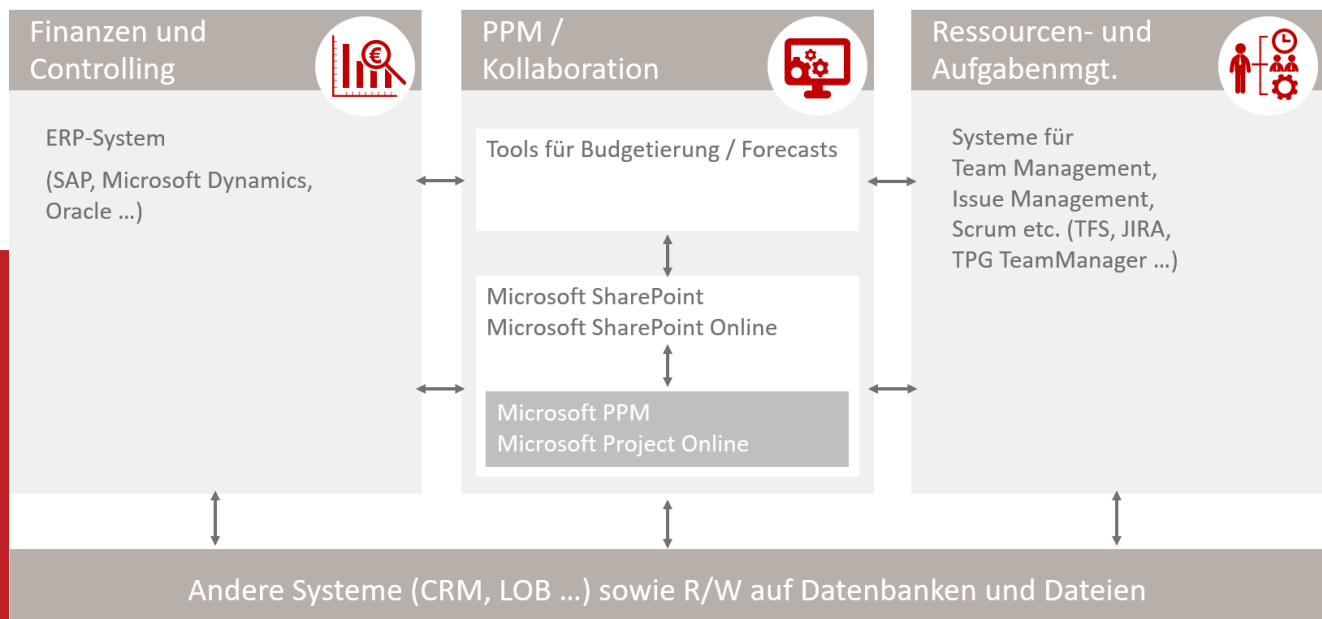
Finanzen und Controlling

ERP-System

(SAP, Microsoft Dynamics, Oracle …)

PPM / Kollaboration

Tools für Budgetierung / Forecasts

Microsoft SharePoint
Microsoft SharePoint Online

Microsoft PPM
Microsoft Project Online

Ressourcen- und Aufgabenmgt.

Systeme für Team Management, Issue Management, Scrum etc. (TFS, JIRA, TPG TeamManager …)

Andere Systeme (CRM, LOB …) sowie R/W auf Datenbanken und Dateien